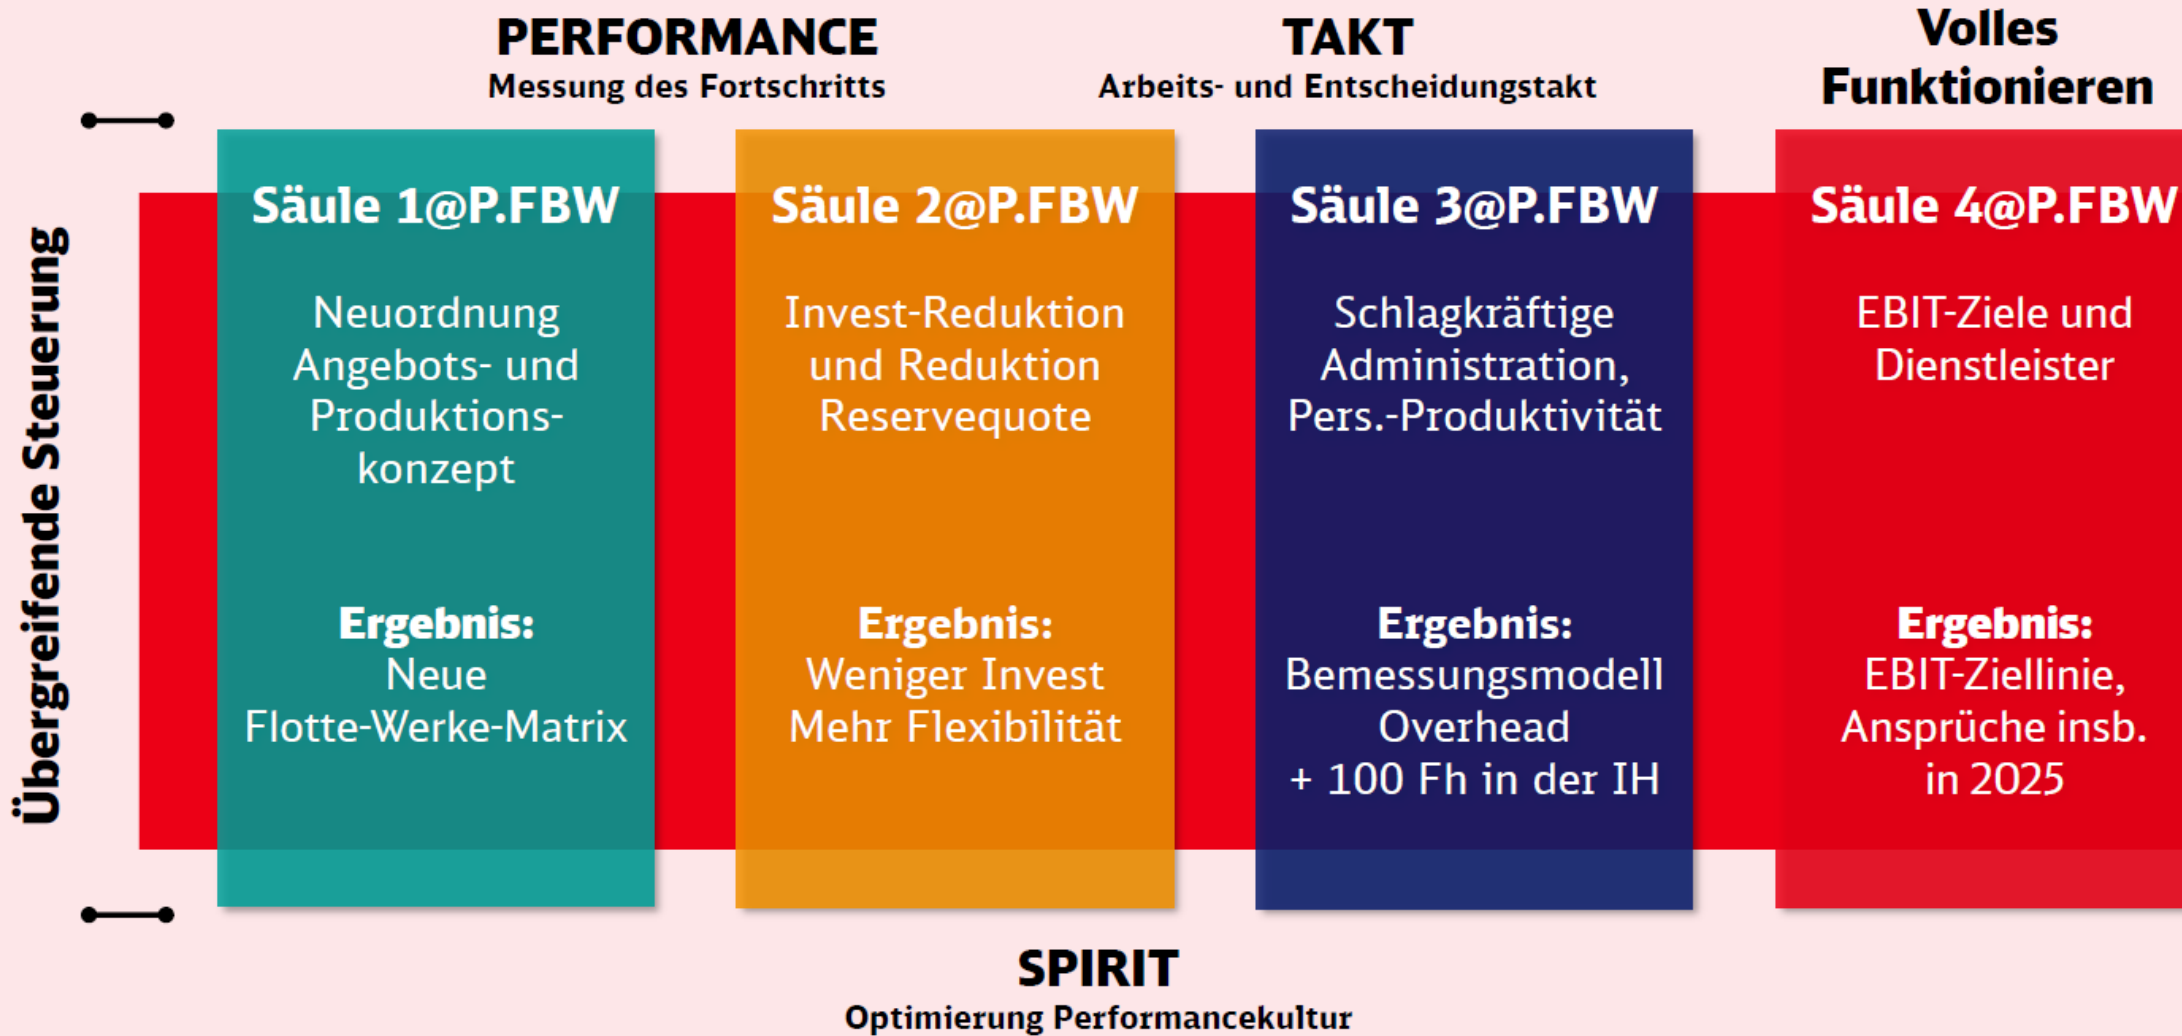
PERFORMANCE
Messung des Fortschritts

TAKT
Arbeits- und Entscheidungstakt

Volles Funktionieren

Übergreifende Steuerung

Säule 1@P.FBW

Neuordnung Angebots- und Produktionskonzept

Ergebnis:
Neue Flotte-Werke-Matrix

Säule 2@P.FBW

Invest-Reduktion und Reduktion Reservequote

Ergebnis:
Weniger Invest
Mehr Flexibilität

Säule 3@P.FBW

Schlagkräftige Administration, Pers.-Produktivität

Ergebnis:
Bemessungsmodell Overhead
+ 100 Fh in der IH

Säule 4@P.FBW

EBIT-Ziele und Dienstleister

Ergebnis:
EBIT-Ziellinie, Ansprüche insb. in 2025

SPIRIT
Optimierung Performancekultur